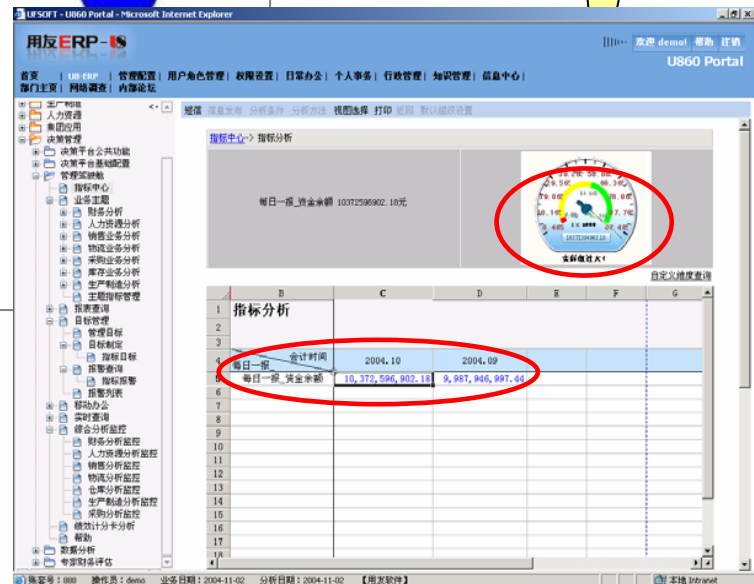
UFSOFT - U860 Portal - Microsoft Internet Explorer

用友ERP-U8

欢迎 demo! 帮助 注销

U860 Portal

首页 | U8-ERP | 管理配置 | 用户角色管理 | 权限设置 | 日常办公 | 个人事务 | 行政管理 | 知识管理 | 信息中心 | 部门主页 | 网络调查 | 内部论坛

生产制造
人力资源
集团应用
决策管理
决策平台公共功能
决策平台基础配置
管理驾驶舱
指标中心
业务主题
财务分析
人力资源分析
销售业务分析
物流业务分析
采购业务分析
库存业务分析
生产制造分析
主题指标管理
报表查询
目标管理
管理目标
目标制定
报警目标
报警查询
报警报警
报警列表
移动办公
实时查询
综合分析监控
财务分析监控
人力资源分析监控
销售分析监控
物流分析监控
仓库分析监控
生产制造分析监控
采购分析监控
绩效计分卡分析
帮助
数据分析
专家财务评估

短信 信息发布 分析条件 分析方法 视图选择 打印 返回 默认组织设置

指标中心-> 指标分析

每日一报_资金余额 10372596902.18元

10372596902.18

实际值过大!

自定义维度查询

| | B | C | D | E | F | G |
|---|---|---|---|---|---|---|
| 1 | 指标分析 | | | | | |
| 2 | | | | | | |
| 3 | | | | | | |
| 4 | 会计时间 每日一报 | 2004.10 | 2004.09 | | | |
| 5 | 每日一报_资金余额 | 10,372,596,902.18 | 9,987,946,997.44 | | | |
| 6 | | | | | | |
| 7 | | | | | | |
| 8 | | | | | | |
| 9 | | | | | | |
| 10 | | | | | | |
| 11 | | | | | | |
| 12 | | | | | | |
| 13 | | | | | | |
| 14 | | | | | | |
| 15 | | | | | | |
| 16 | | | | | | |
| 17 | | | | | | |

账套号: 888 操作员: demo 业务日期: 2004-11-02 分析日期: 2004-11-02 【用友软件】

本地 Intranet